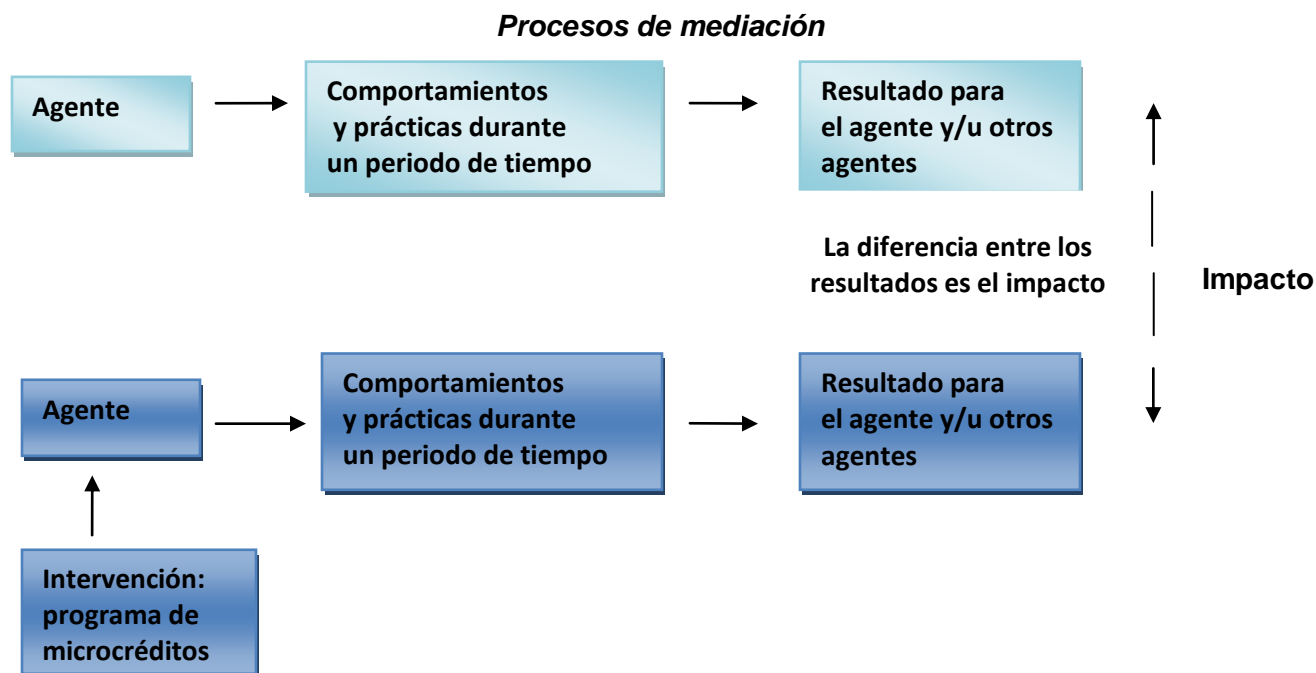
Procesos de mediación

Agente

Comportamientos y prácticas durante un periodo de tiempo

Resultado para el agente y/u otros agentes

La diferencia entre los resultados es el impacto

Impacto

Agente

Comportamientos y prácticas durante un periodo de tiempo

Resultado para el agente y/u otros agentes

Intervención: programa de microcréditos